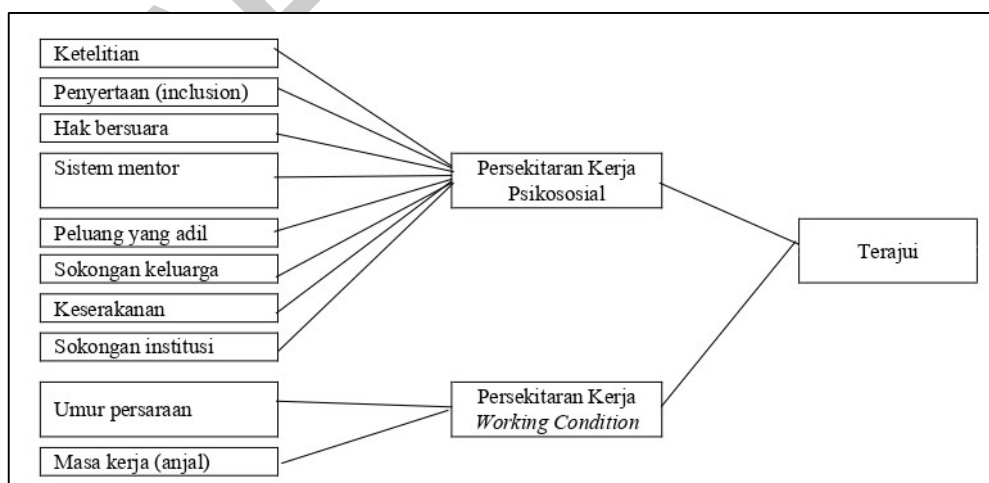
Ketelitian

Penyertaan (inclusion)

Hak bersuara

Sistem mentor

Peluang yang adil

Sokongan keluarga

Keserakanan

Sokongan institusi

Umur persaraan

Masa kerja (anjal)

Persekitaran Kerja Psikososial

Persekitaran Kerja *Working Condition*

Terajui